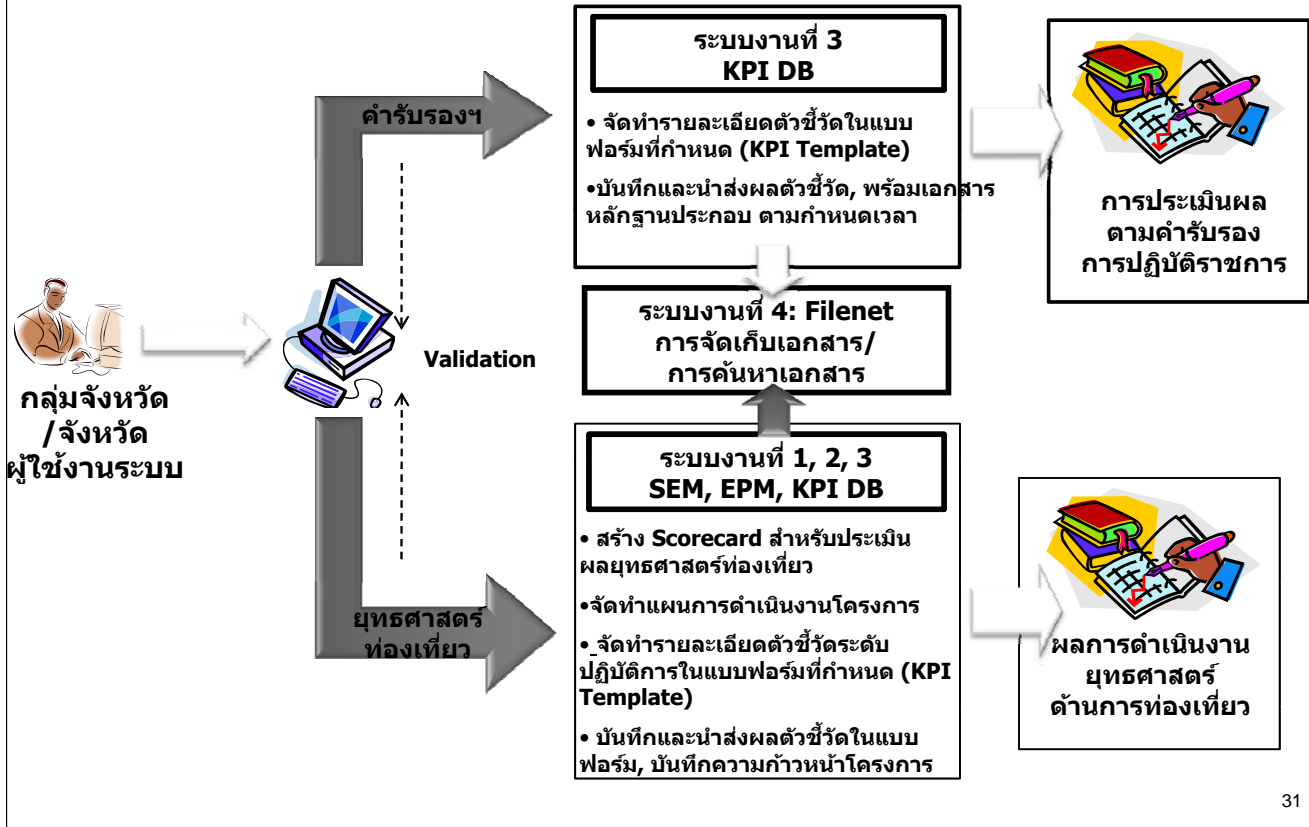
ระบบงานที่ 3
KPI DB

คำรับรองฯ

• จัดทำรายละเอียดตัวชี้วัดในแบบฟอร์มที่กำหนด (KPI Template)

•บันทึกและนำส่งผลตัวชี้วัด, พร้อมเอกสารหลักฐานประกอบ ตามกำหนดเวลา

การประเมินผล
ตามคำรับรอง
การปฏิบัติราชการ

ระบบงานที่ 4: Filenet
การจัดเก็บเอกสาร/
การค้นหาเอกสาร

Validation

กลุ่มจังหวัด
/จังหวัด
ผู้ใช้งานระบบ

ระบบงานที่ 1, 2, 3
SEM, EPM, KPI DB

• สร้าง Scorecard สำหรับประเมินผลยุทธศาสตร์ท่องเที่ยว

•จัดทำแผนการดำเนินงานโครงการ

• จัดทำรายละเอียดตัวชี้วัดระดับปฏิบัติการในแบบฟอร์มที่กำหนด (KPI Template)

• บันทึกและนำส่งผลตัวชี้วัดในแบบฟอร์ม, บันทึกความก้าวหน้าโครงการ

ยุทธศาสตร์
ท่องเที่ยว

ผลการดำเนินงาน
ยุทธศาสตร์
ด้านการท่องเที่ยว

31